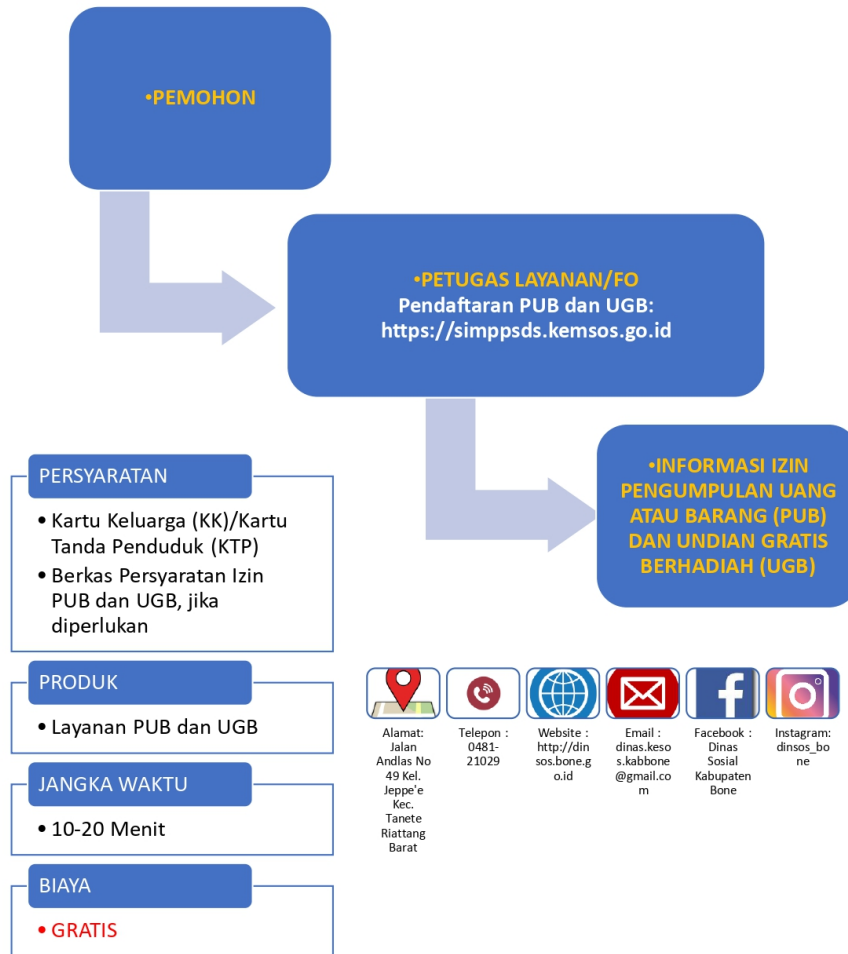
•PEMOHON

•PETUGAS LAYANAN/FO
Pendaftaran PUB dan UGB:
https://simppsds.kemsos.go.id

•INFORMASI IZIN PENGUMPULAN UANG ATAU BARANG (PUB) DAN UNDIAN GRATIS BERHADIAH (UGB)

PERSYARATAN
• Kartu Keluarga (KK)/Kartu Tanda Penduduk (KTP)
• Berkas Persyaratan Izin PUB dan UGB, jika diperlukan

PRODUK
• Layanan PUB dan UGB

JANGKA WAKTU
• 10-20 Menit

BIAYA
• GRATIS

Alamat: Jalan Andlas No 49 Kel. Jeppe'e Kec. Tanete Riattang Barat

Telepon : 0481-21029

Website : http://dinsos.bone.go.id

Email : dinas.kesos.kabbone@gmail.com

Facebook : Dinas Sosial Kabupaten Bone

Instagram: dinsos_bone